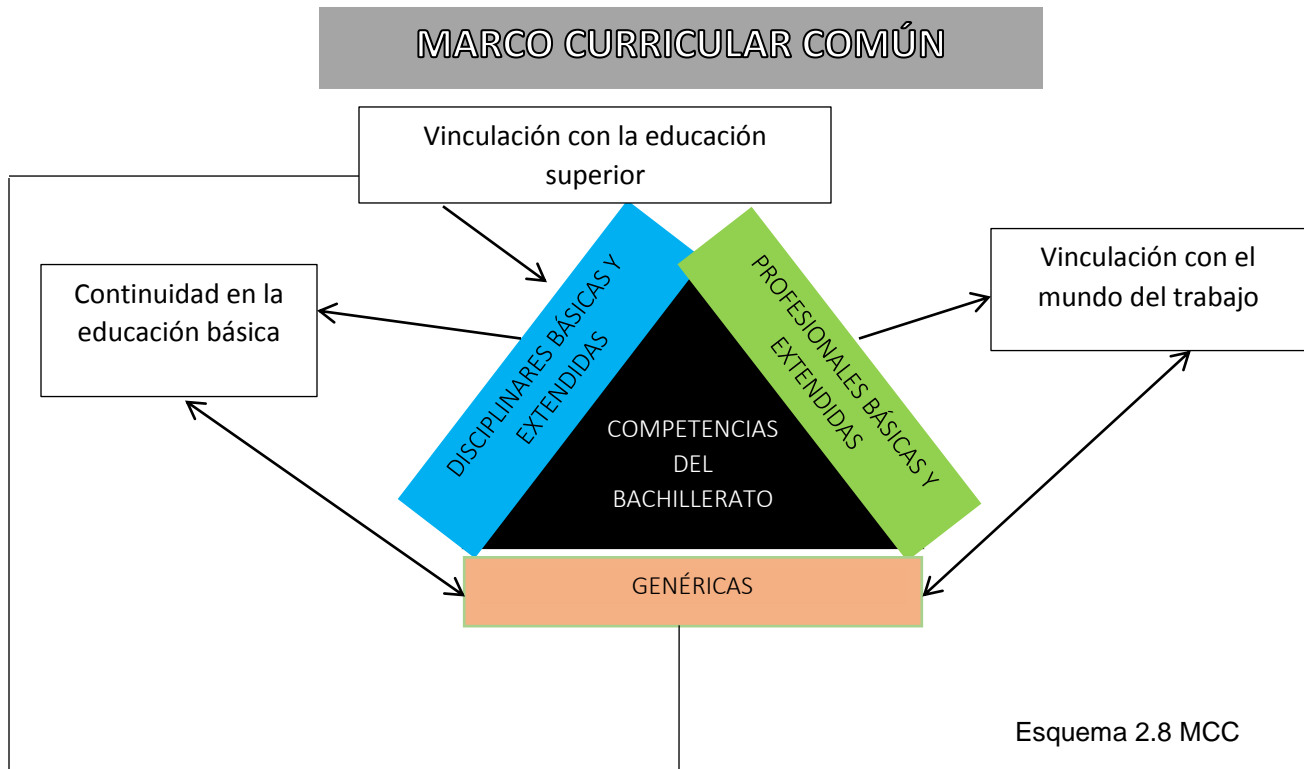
MARCO CURRICULAR COMÚN

Vinculación con la educación superior

Continuidad en la educación básica

Vinculación con el mundo del trabajo

DISCIPLINARES BÁSICAS Y EXTENDIDAS

PROFESIONALES BÁSICAS Y EXTENDIDAS

COMPETENCIAS DEL BACHILLERATO

GENÉRICAS

Esquema 2.8 MCC